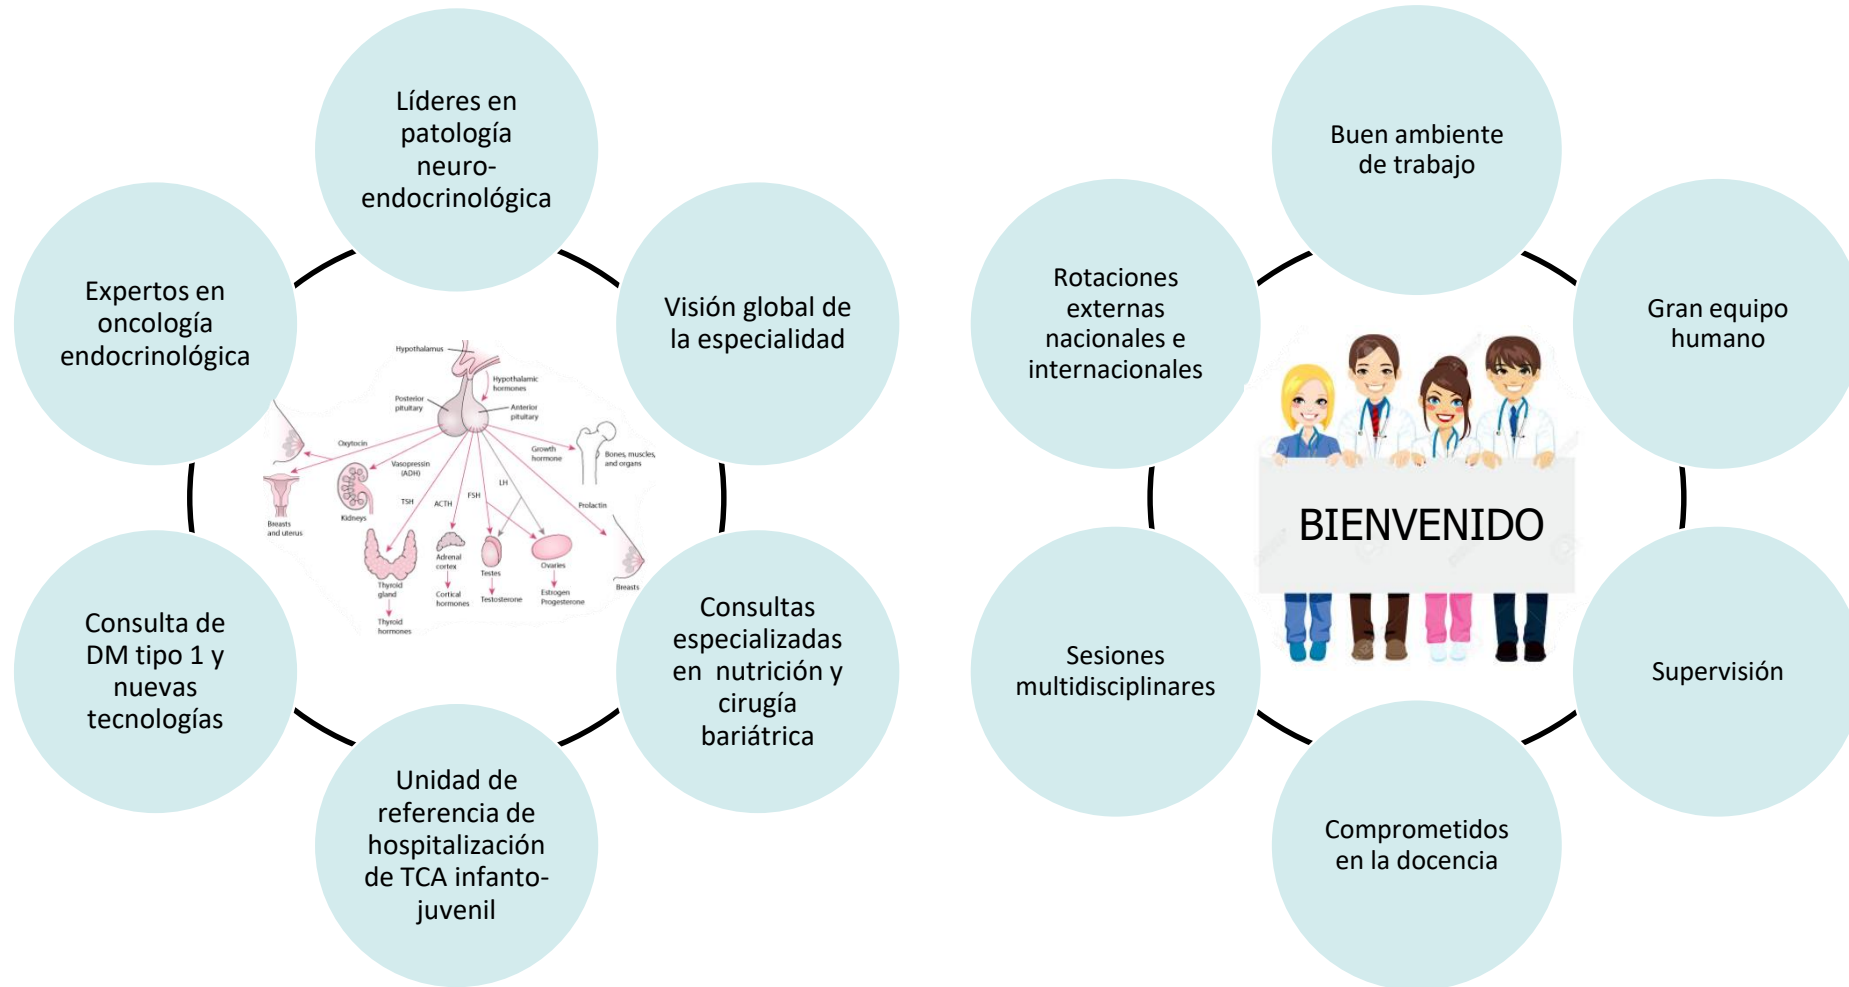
Líderes en patología neuro-endocrinológica

Visión global de la especialidad

Consultas especializadas en nutrición y cirugía bariátrica

Unidad de referencia de hospitalización de TCA infanto-juvenil

Consulta de DM tipo 1 y nuevas tecnologías

Expertos en oncología endocrinológica

Hypothalamus
Hypothalamic hormones
Posterior pituitary
Anterior pituitary
Oxytocin
Vasopressin (ADH)
Growth hormone
Bones, muscles, and organs
TSH
ACTH
FSH
LH
Prolactin
Breasts and uterus
Kidneys
Thyroid gland
Thyroid hormones
Adrenal cortex
Cortical hormones
Testes
Testosterone
Ovaries
Estrogen Progesterone
Breasts

Buen ambiente de trabajo

Gran equipo humano

Supervisión

Comprometidos en la docencia

Sesiones multidisciplinares

Rotaciones externas nacionales e internacionales

BIENVENIDO